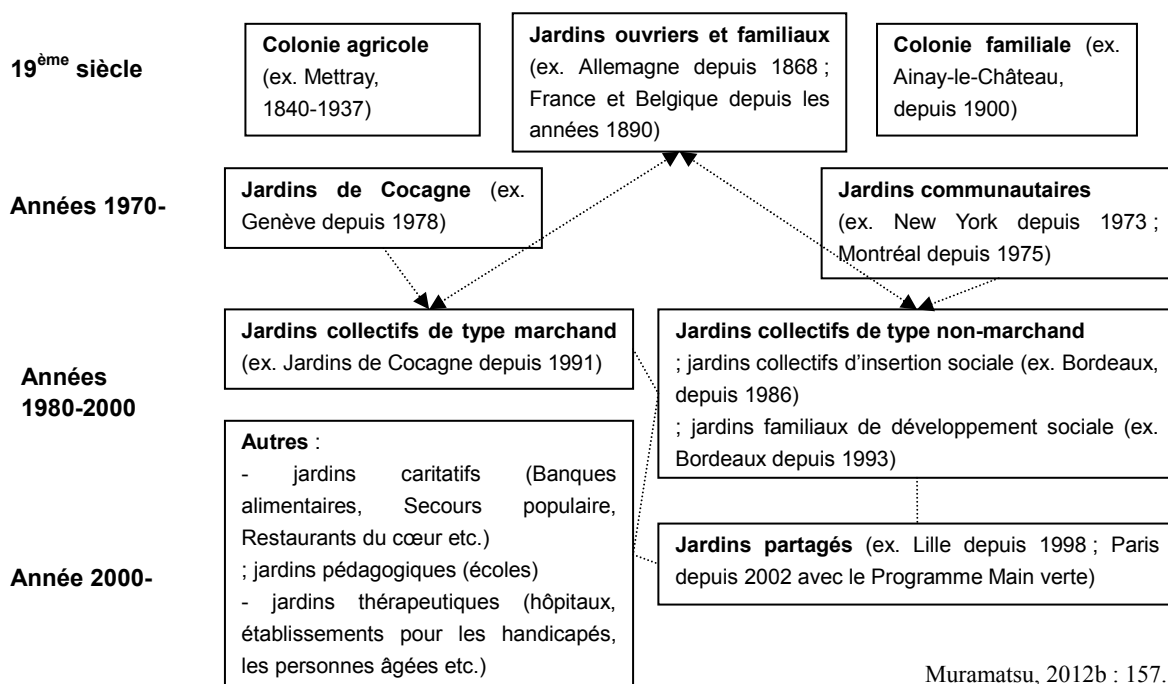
19$^{ème}$ siècle

Colonie agricole (ex. Mettray, 1840-1937)

Jardins ouvriers et familiaux (ex. Allemagne depuis 1868 ; France et Belgique depuis les années 1890)

Colonie familiale (ex. Ainay-le-Château, depuis 1900)

Années 1970-

Jardins de Cocagne (ex. Genève depuis 1978)

Jardins communautaires (ex. New York depuis 1973 ; Montréal depuis 1975)

Années 1980-2000

Jardins collectifs de type marchand (ex. Jardins de Cocagne depuis 1991)

Jardins collectifs de type non-marchand
; jardins collectifs d'insertion sociale (ex. Bordeaux, depuis 1986)
; jardins familiaux de développement sociale (ex. Bordeaux depuis 1993)

Autres :
- jardins caritatifs (Banques alimentaires, Secours populaire, Restaurants du cœur etc.)
; jardins pédagogiques (écoles)
- jardins thérapeutiques (hôpitaux, établissements pour les handicapés, les personnes âgées etc.)

Année 2000-

Jardins partagés (ex. Lille depuis 1998 ; Paris depuis 2002 avec le Programme Main verte)

Muramatsu, 2012b : 157.